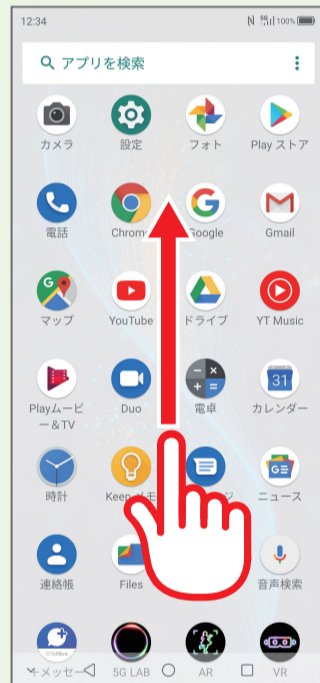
12:34

100%

アプリを検索

カメラ

設定

フォト

Play ストア

電話

Chrome

Google

Gmail

マップ

YouTube

ドライブ

YT Music

Playムービー＆TV

Duo

電卓

31

カレンダー

時計

Keep メモ

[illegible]ジ

ニュース

連絡帳

Files

音声検索

+メッセージ

5G LAB

AR

VR